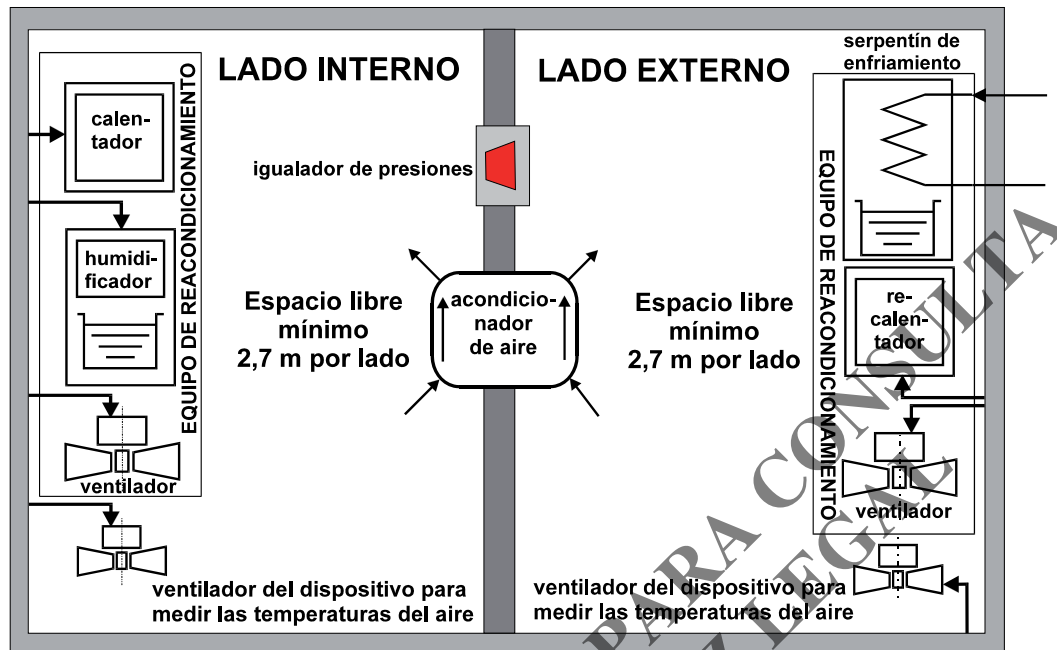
LADO INTERNO

LADO EXTERNO

serpentín de enfriamiento

calentador

EQUIPO DE REACONDICIONAMIENTO

igualador de presiones

humidificador

Espacio libre mínimo 2,7 m por lado

acondicionador de aire

Espacio libre mínimo 2,7 m por lado

recalentador

EQUIPO DE REACONDICIONAMIENTO

ventilador

ventilador

ventilador del dispositivo para medir las temperaturas del aire

ventilador del dispositivo para medir las temperaturas del aire

PARA CONSULTA
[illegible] LEGAL